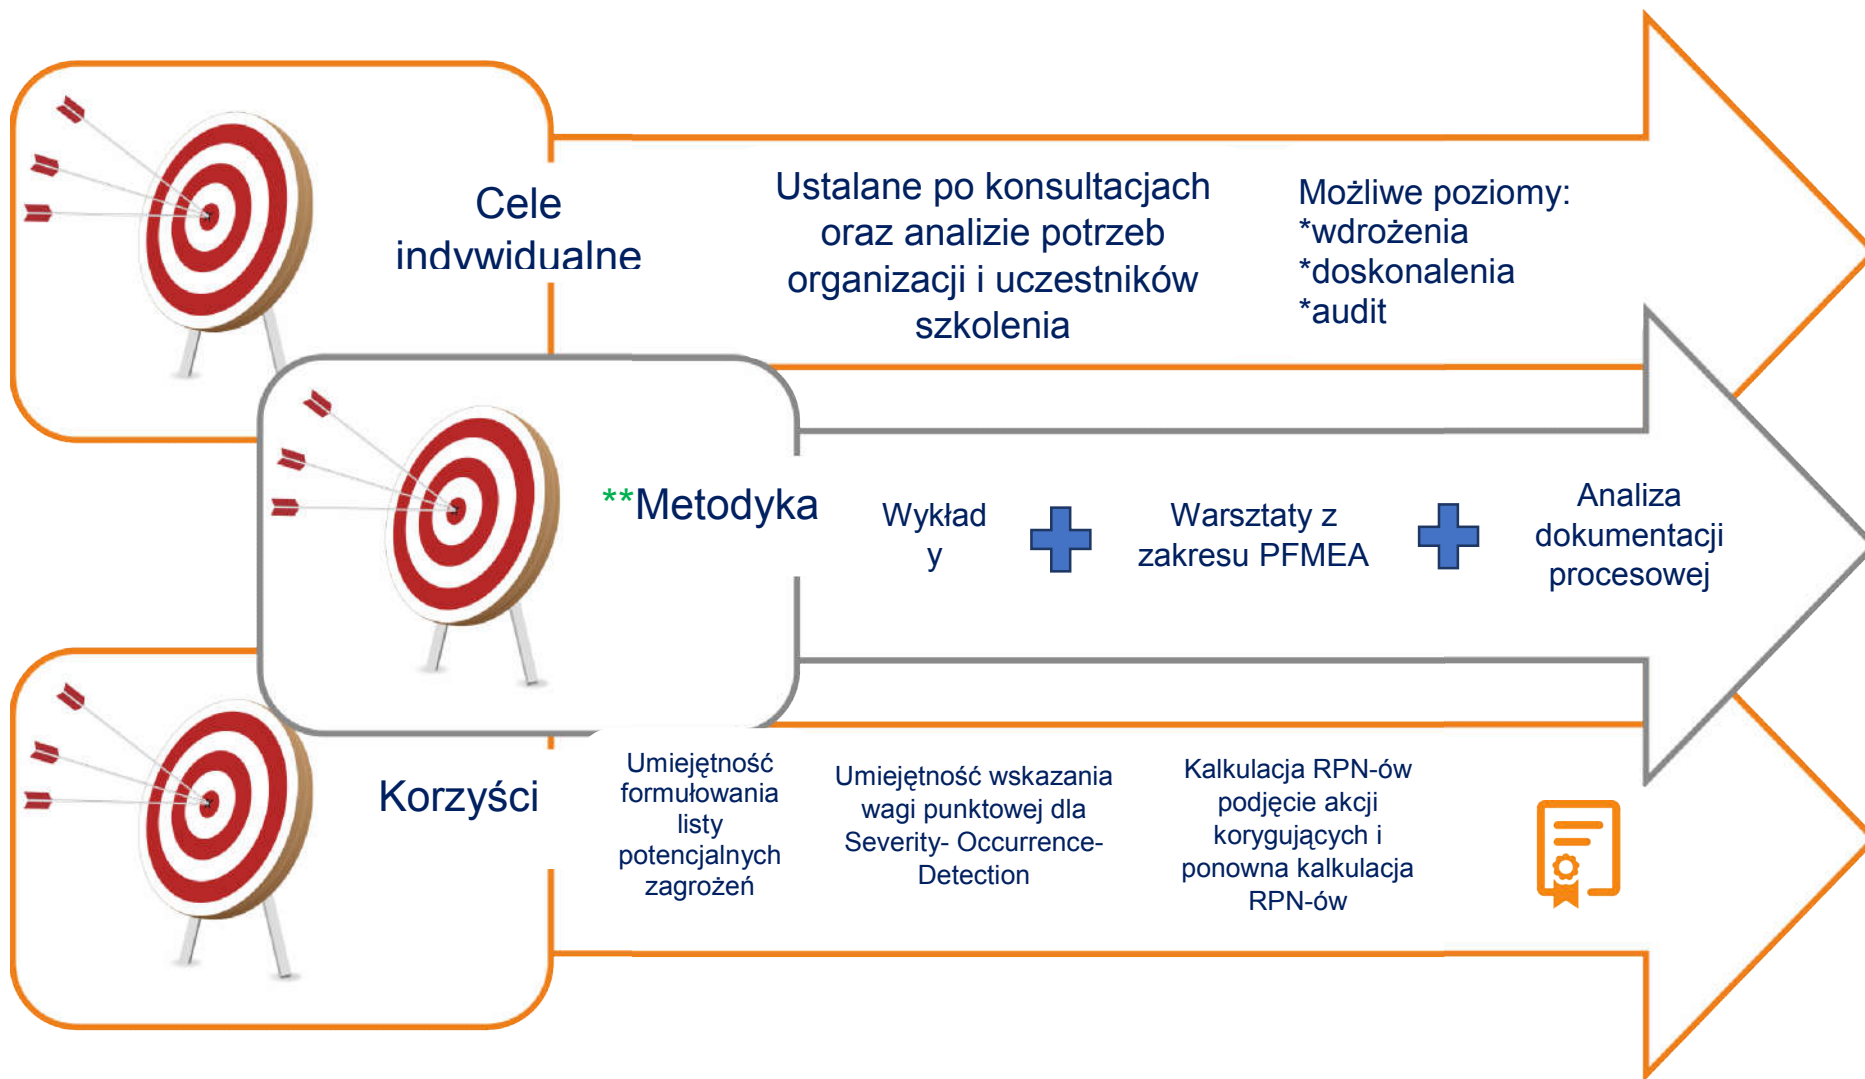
Cele indvwidualne

Ustalane po konsultacjach oraz analizie potrzeb organizacji i uczestników szkolenia

Możliwe poziomy:
*wdrożenia
*doskonalenia
*audit

**Metodyka

Wykład y

Warsztaty z zakresu PFMEA

Analiza dokumentacji procesowej

Korzyści

Umiejętność formułowania listy potencjalnych zagrożeń

Umiejętność wskazania wagi punktowej dla Severity- Occurrence-Detection

Kalkulacja RPN-ów podjęcie akcji korygujących i ponowna kalkulacja RPN-ów